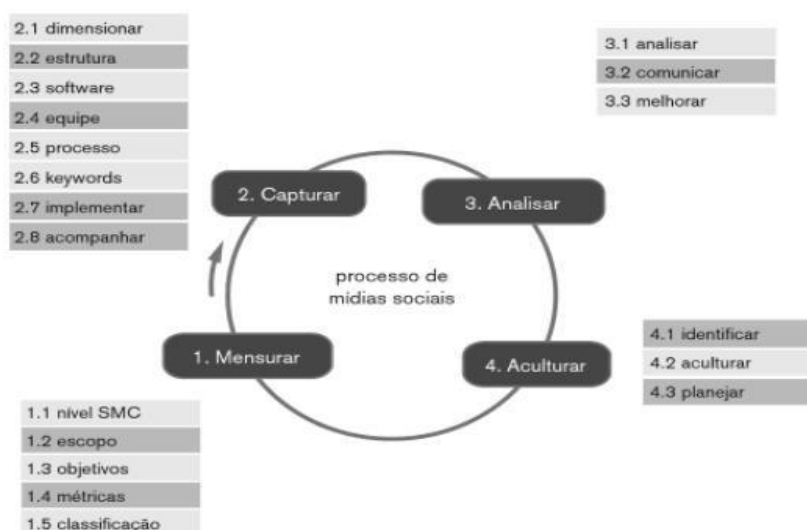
2.1 dimensionar
2.2 estrutura
2.3 software
2.4 equipe
2.5 processo
2.6 keywords
2.7 implementar
2.8 acompanhar

3.1 analisar
3.2 comunicar
3.3 melhorar

2. Capturar

3. Analisar

processo de mídias sociais

1. Mensurar

4. Aculturar

4.1 identificar
4.2 aculturar
4.3 planejar

1.1 nível SMC
1.2 escopo
1.3 objetivos
1.4 métricas
1.5 classificação